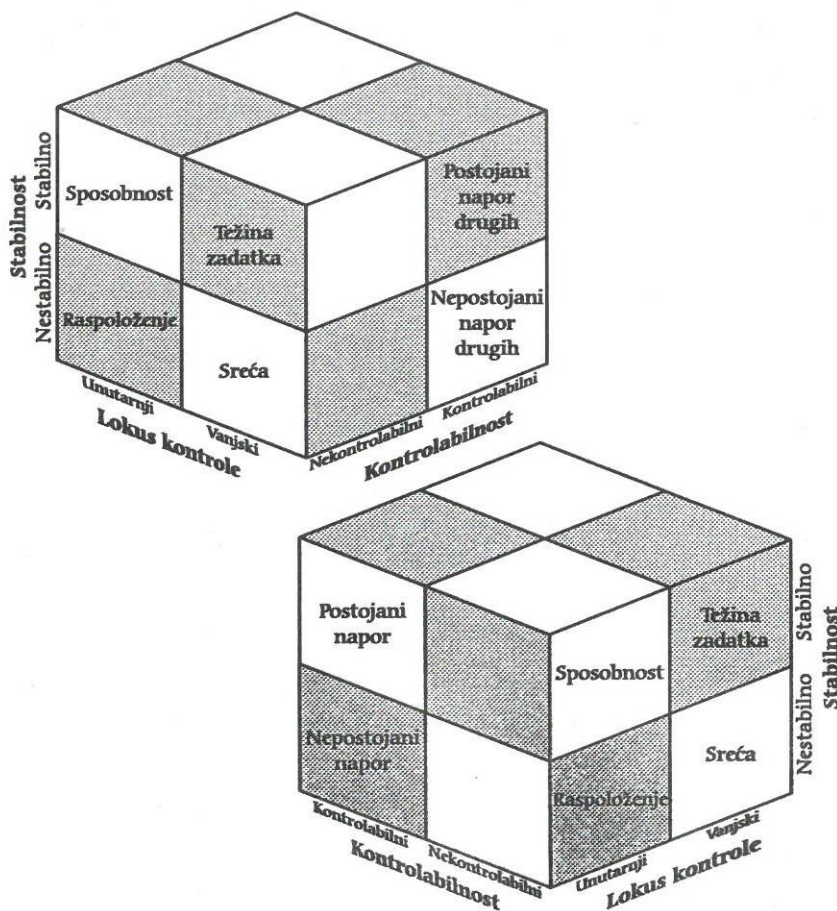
Stabilnost
Stabilno
Nestabilno
Sposobnost
Težina zadatka
Postojani napor drugih
Raspoloženje
Sreća
Nepostojani napor drugih
Unutarnji
Vanjski
Lokus kontrole
Nekontrolabilni
Kontrolabilni
Kontrolabilnost

Postojani napor
Sposobnost
Težina zadatka
Nepostojani napor
Raspoloženje
Sreća
Stabilno
Nestabilno
Stabilnost
Kontrolabilni
Nekontrolabilni
Kontrolabilnost
Unutarnji
Vanjski
Lokus kontrole